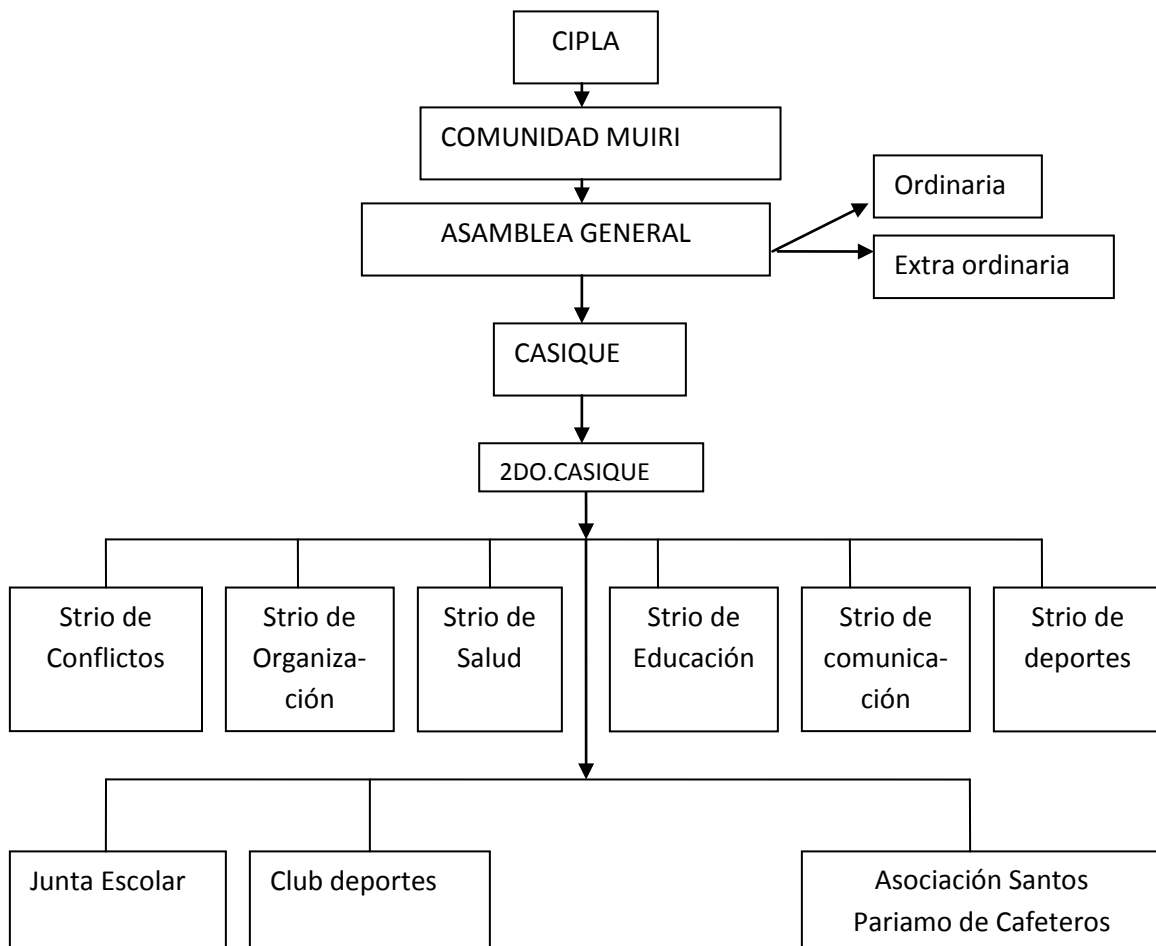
CIPLA

COMUNIDAD MUIRI

ASAMBLEA GENERAL

Ordinaria

Extra ordinaria

CASIQUE

2DO.CASIQUE

Strio de Conflictos

Strio de Organización

Strio de Salud

Strio de Educación

Strio de comunicación

Strio de deportes

Junta Escolar

Club deportes

Asociación Santos Pariamo de Cafeteros